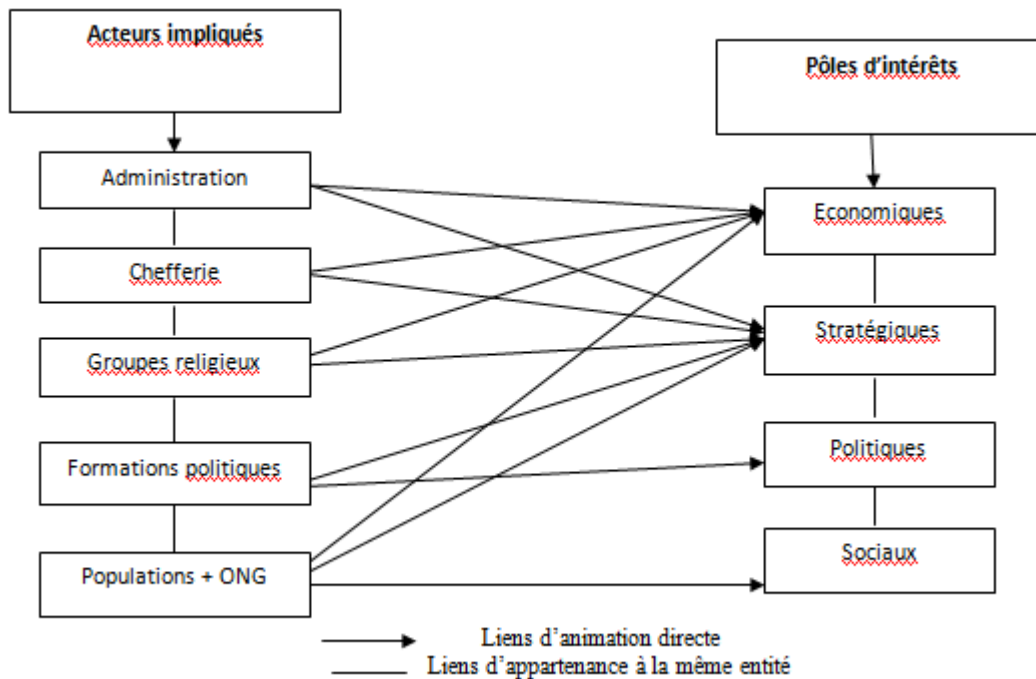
Acteurs impliqués

Pôles d'intérêts

Administration

Chefferie

Groupes religieux

Formations politiques

Populations + ONG

Economiques

Stratégiques

Politiques

Sociaux

Liens d'animation directe
Liens d'appartenance à la même entité